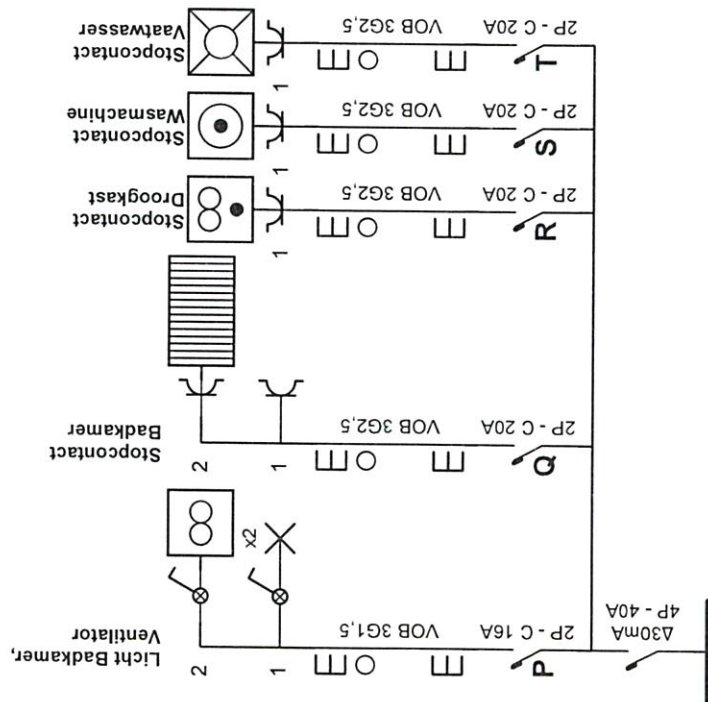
Stopcontact Vaatwasser

Stopcontact Wasmachine

Stopcontact Droogkast

Stopcontact Badkamer

Licht Badkamer, Ventilator

2P - C 20A
VOB 3G2,5
T
1

2P - C 20A
VOB 3G2,5
S
1

2P - C 20A
VOB 3G2,5
R
1

2P - C 20A
VOB 3G2,5
Q
1
2

2P - C 16A
VOB 3G1,5
P
1
2
x2

Δ30mA
4P - 40A